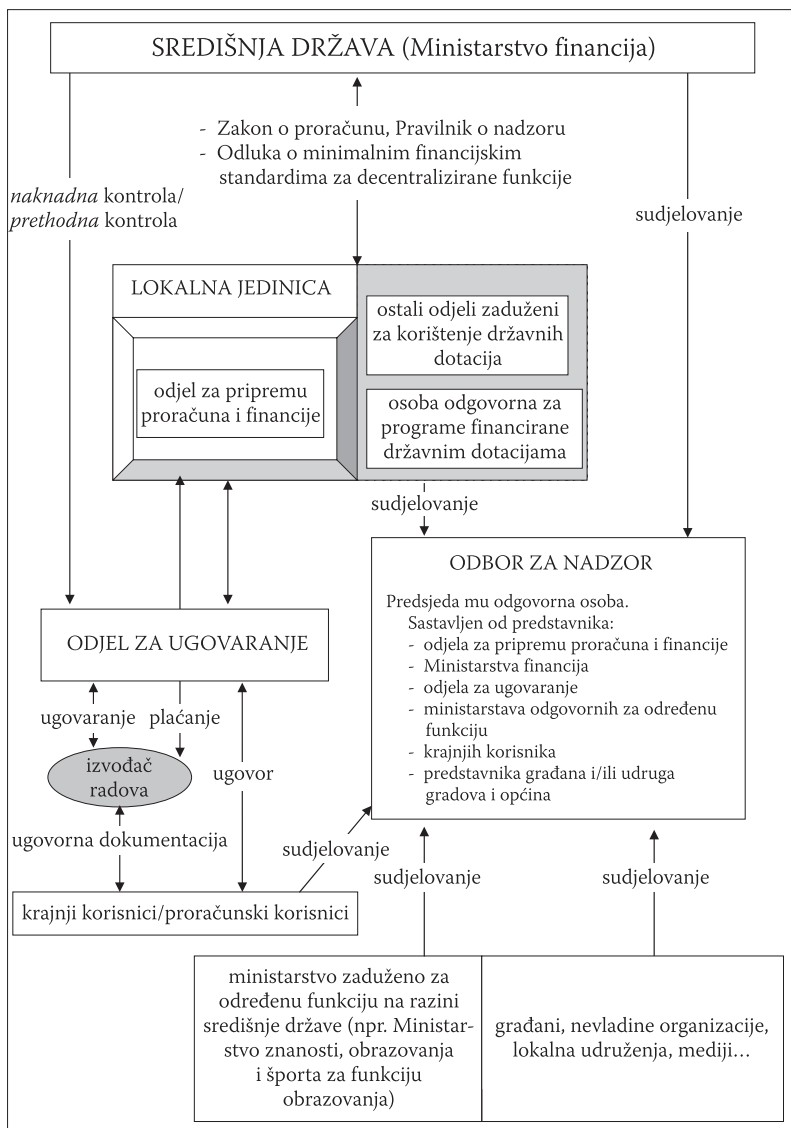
SREDIŠNJA DRŽAVA (Ministarstvo financija)

- Zakon o proračunu, Pravilnik o nadzoru
- Odluka o minimalnim financijskim standardima za decentralizirane funkcije

*naknadna* kontrola/ *prethodna* kontrola

sudjelovanje

LOKALNA JEDINICA

odjel za pripremu proračuna i financije

ostali odjeli zaduženi za korištenje državnih dotacija

osoba odgovorna za programe financirane državnim dotacijama

sudjelovanje

ODBOR ZA NADZOR

Predsjeda mu odgovorna osoba.
Sastavljen od predstavnika:
- odjela za pripremu proračuna i financije
- Ministarstva financija
- odjela za ugovaranje
- ministarstava odgovornih za određenu funkciju
- krajnjih korisnika
- predstavnika građana i/ili udruga gradova i općina

ODJEL ZA UGOVARANJE

ugovaranje

plaćanje

izvođač radova

ugovor

ugovorna dokumentacija

sudjelovanje

sudjelovanje

sudjelovanje

krajnji korisnici/proračunski korisnici

ministarstvo zaduženo za određenu funkciju na razini središnje države (npr. Ministarstvo znanosti, obrazovanja i športa za funkciju obrazovanja)

građani, nevladine organizacije, lokalna udruženja, mediji...